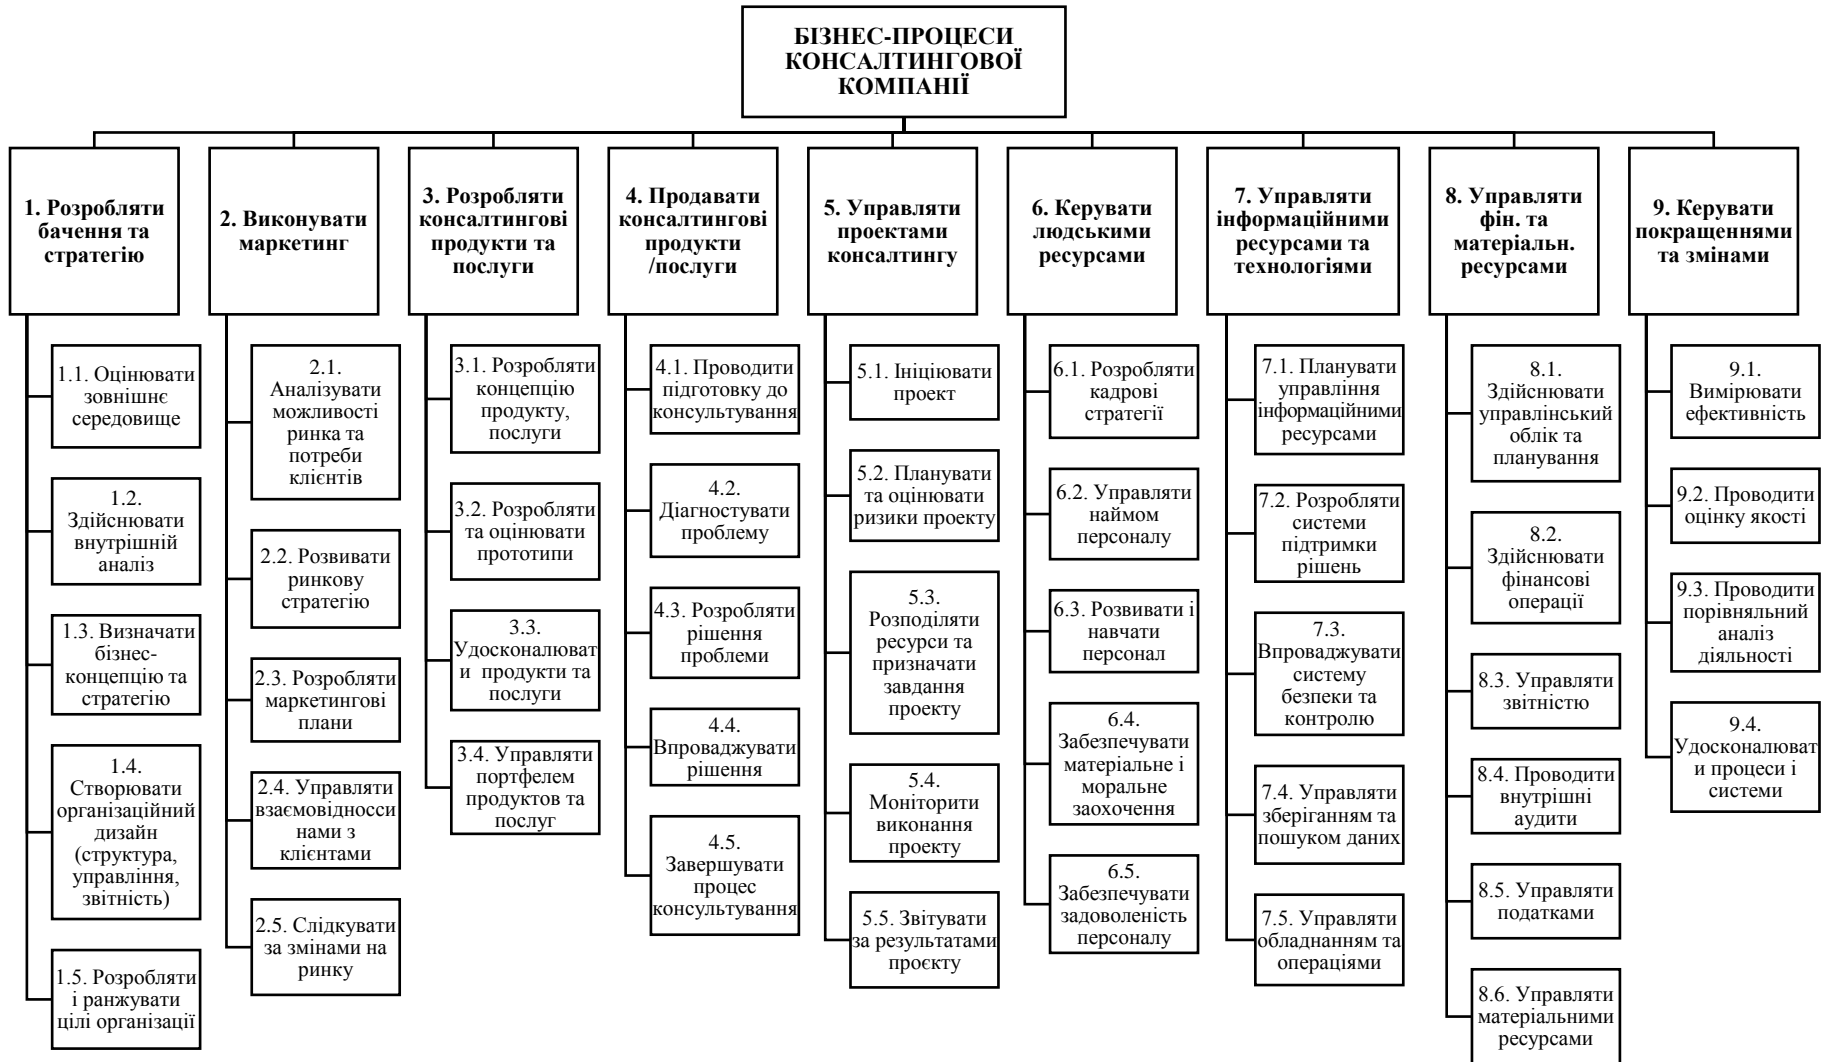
БІЗНЕС-ПРОЦЕСИ КОНСАЛТИНГОВОЇ КОМПАНІЇ

1. Розробляти бачення та стратегію

1.1. Оцінювати зовнішнє середовище

1.2. Здійснювати внутрішній аналіз

1.3. Визначати бізнес-концепцію та стратегію

1.4. Створювати організаційний дизайн (структура, управління, звітність)

1.5. Розробляти і ранжувати цілі організації

2. Виконувати маркетинг

2.1. Аналізувати можливості ринка та потреби клієнтів

2.2. Розвивати ринкову стратегію

2.3. Розробляти маркетингові плани

2.4. Управляти взаємовідносси нами з клієнтами

2.5. Слідкувати за змінами на ринку

3. Розробляти консалтингові продукти та послуги

3.1. Розробляти концепцію продукту, послуги

3.2. Розробляти та оцінювати прототипи

3.3. Удосконалюват и продукти та послуги

3.4. Управляти портфелем продуктов та послуг

4. Продавати консалтингові продукти /послуги

4.1. Проводити підготовку до консультування

4.2. Діагностувати проблему

4.3. Розробляти рішення проблеми

4.4. Впроваджувати рішення

4.5. Завершувати процес консультування

5. Управляти проектами консалтингу

5.1. Ініціювати проект

5.2. Планувати та оцінювати ризики проекту

5.3. Розподіляти ресурси та призначати завдання проекту

5.4. Моніторити виконання проекту

5.5. Звітувати за результатами проєкту

6. Керувати людськими ресурсами

6.1. Розробляти кадрові стратегії

6.2. Управляти наймом персоналу

6.3. Розвивати і навчати персонал

6.4. Забезпечувати матеріальне і моральне заохочення

6.5. Забезпечувати задоволеність персоналу

7. Управляти інформаційними ресурсами та технологіями

7.1. Планувати управління інформаційними ресурсами

7.2. Розробляти системи підтримки рішень

7.3. Впроваджувати систему безпеки та контролю

7.4. Управляти зберіганням та пошуком даних

7.5. Управляти обладнанням та операціями

8. Управляти фін. та матеріальн. ресурсами

8.1. Здійснювати управлінський облік та планування

8.2. Здійснювати фінансові операції

8.3. Управляти звітністю

8.4. Проводити внутрішні аудити

8.5. Управляти податками

8.6. Управляти матеріальними ресурсами

9. Керувати покращеннями та змінами

9.1. Вимірювати ефективність

9.2. Проводити оцінку якості

9.3. Проводити порівняльний аналіз діяльності

9.4. Удосконалюват и процеси і системи